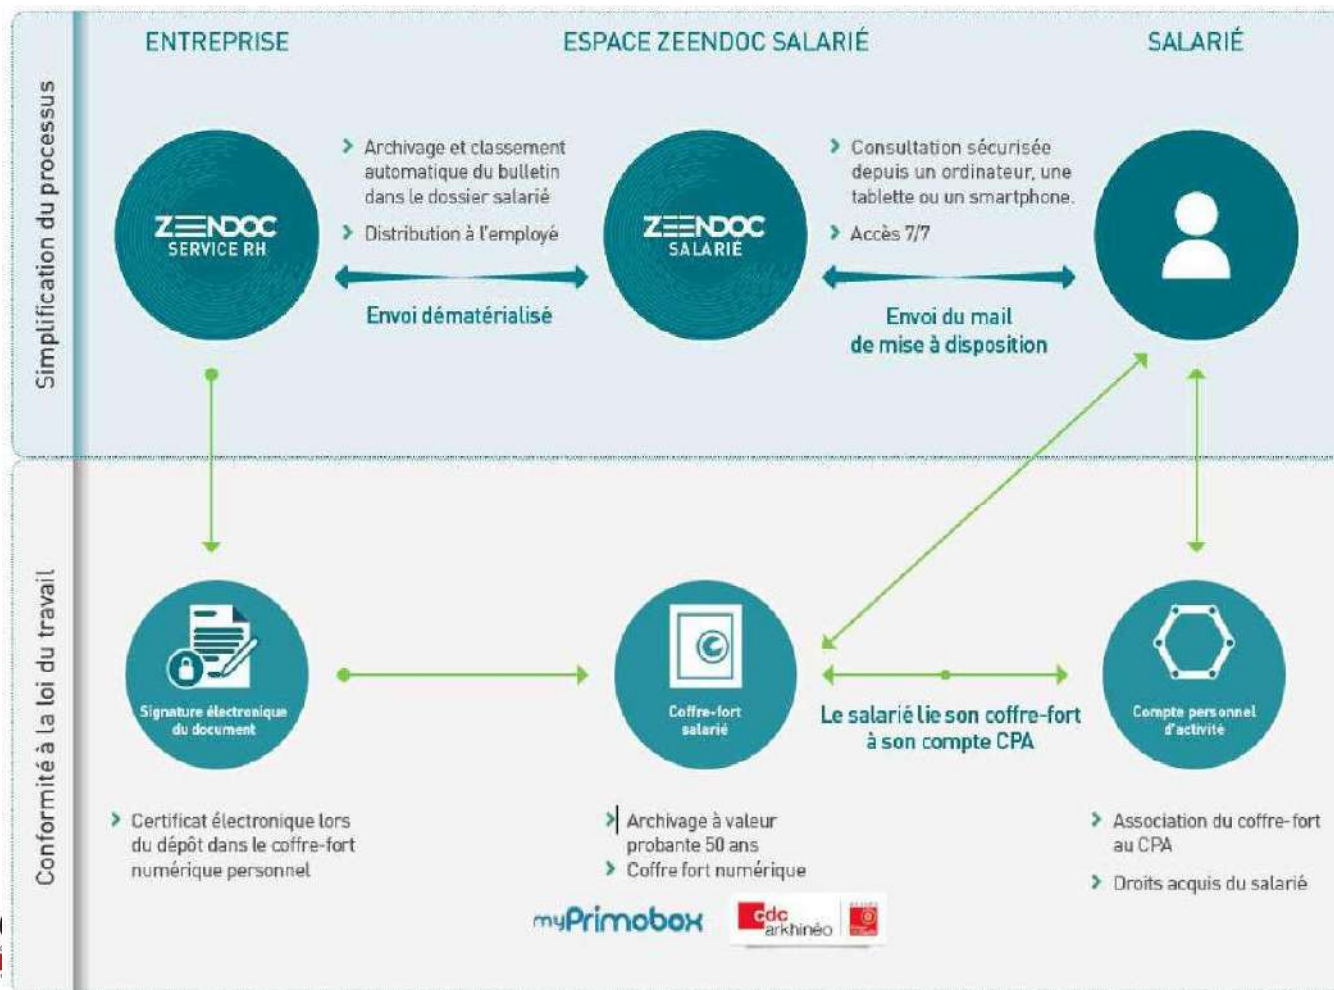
Simplification du processus

ENTREPRISE

ESPACE ZEENDOC SALARIÉ

SALARIÉ

ZEENDOC SERVICE RH

› Archivage et classement automatique du bulletin dans le dossier salarié

› Distribution à l'employé

Envoi dématérialisé

ZEENDOC SALARIÉ

› Consultation sécurisée depuis un ordinateur, une tablette ou un smartphone.

› Accès 7/7

Envoi du mail de mise à disposition

Conformité à la loi du travail

Signature électronique du document

Coffre-fort salarié

Le salarié lie son coffre-fort à son compte CPA

Compte personnel d'activité

› Certificat électronique lors du dépôt dans le coffre-fort numérique personnel

› Archivage à valeur probante 50 ans

› Coffre fort numérique

› Association du coffre-fort au CPA

› Droits acquis du salarié

myPrimobox

cdc arkhinéo